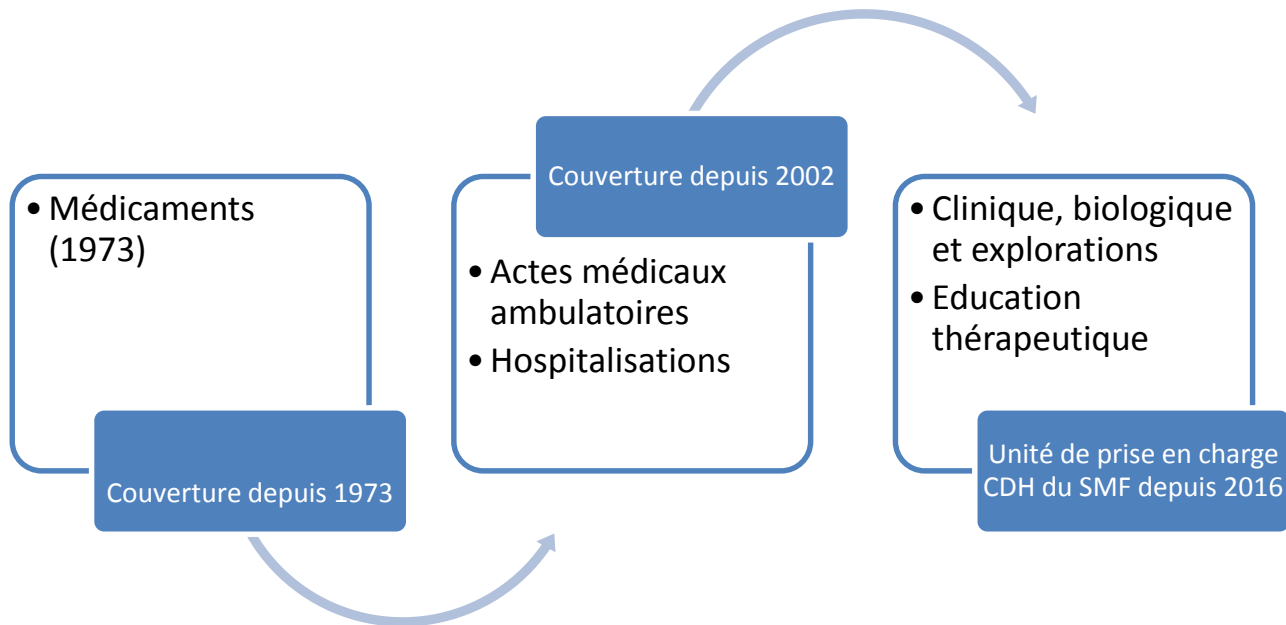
• Médicaments (1973)

Couverture depuis 1973

Couverture depuis 2002

• Actes médicaux ambulatoires
• Hospitalisations

• Clinique, biologique et explorations
• Education thérapeutique

Unité de prise en charge CDH du SMF depuis 2016